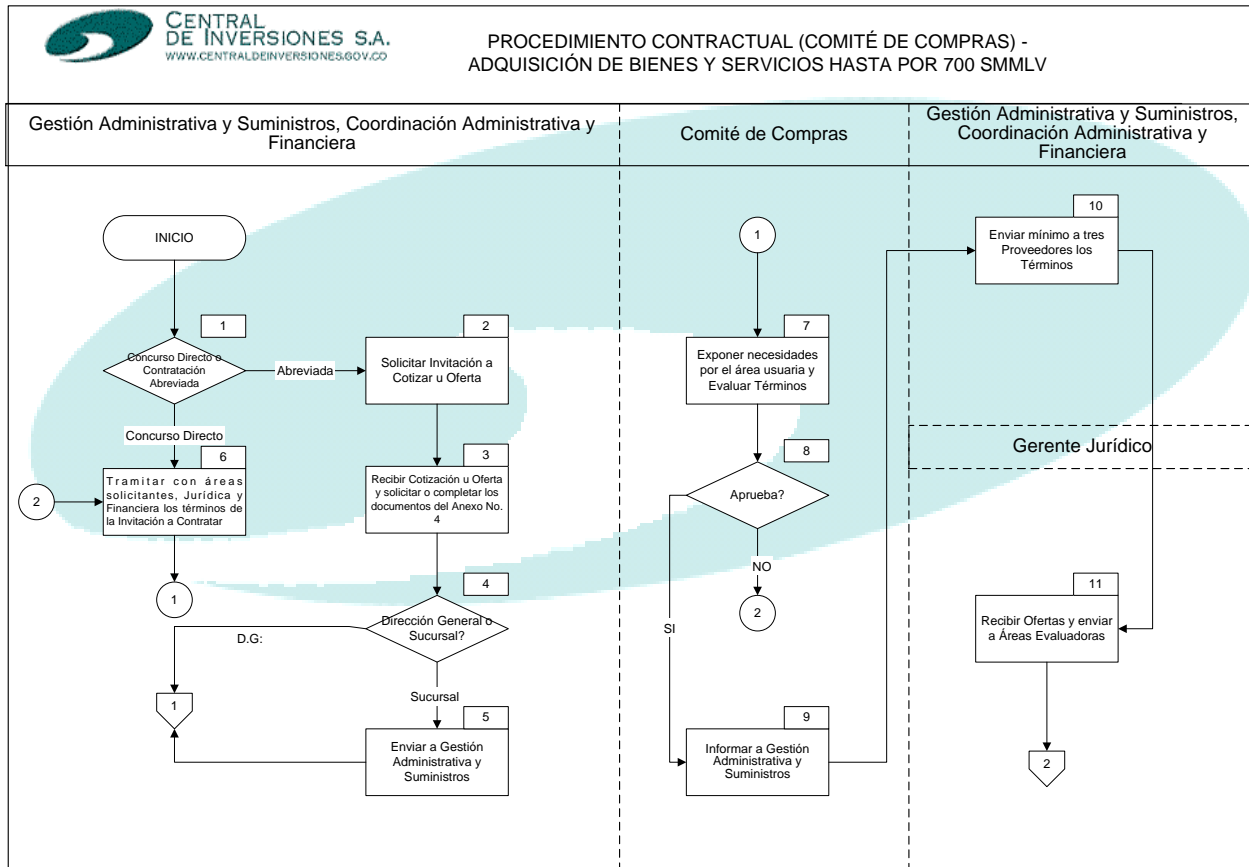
CENTRAL DE INVERSIONES S.A.
WWW.CENTRALDEINVERSIONES.GOV.CO

PROCEDIMIENTO CONTRACTUAL (COMITÉ DE COMPRAS) - ADQUISICIÓN DE BIENES Y SERVICIOS HASTA POR 700 SMMLV

Gestión Administrativa y Suministros, Coordinación Administrativa y Financiera

Comité de Compras

Gestión Administrativa y Suministros, Coordinación Administrativa y Financiera

INICIO

1
Concurso Directo o Contratación Abreviada

Abreviada

2
Solicitar Invitación a Cotizar u Oferta

Concurso Directo

6
Tramitar con áreas solicitantes, Jurídica y Financiera los términos de la Invitación a Contratar

2

1

3
Recibir Cotización u Oferta y solicitar o completar los documentos del Anexo No. 4

4
Dirección General o Sucursal?

D.G:

1

Sucursal

5
Enviar a Gestión Administrativa y Suministros

1

7
Exponer necesidades por el área usuaria y Evaluar Términos

8
Aprueba?

NO

2

SI

9
Informar a Gestión Administrativa y Suministros

10
Enviar mínimo a tres Proveedores los Términos

Gerente Jurídico

11
Recibir Ofertas y enviar a Áreas Evaluadoras

2